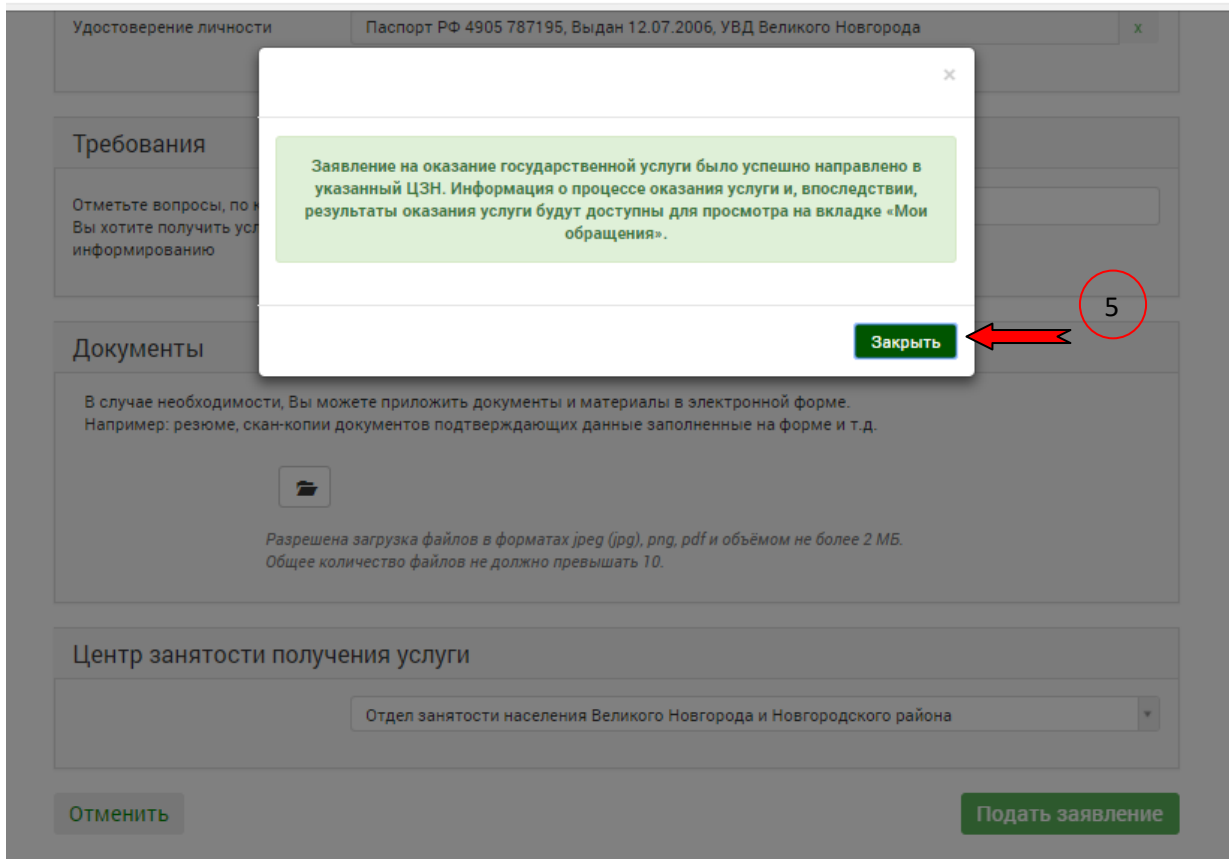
Удостоверение личности

Паспорт РФ 4905 787195, Выдан 12.07.2006, УВД Великого Новгорода

x

×

Заявление на оказание государственной услуги было успешно направлено в указанный ЦЗН. Информация о процессе оказания услуги и, впоследствии, результаты оказания услуги будут доступны для просмотра на вкладке «Мои обращения».

Требования

Отметьте вопросы, по к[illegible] Вы хотите получить усл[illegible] информированию

5

Закрыть

Документы

В случае необходимости, Вы можете приложить документы и материалы в электронной форме.
Например: резюме, скан-копии документов подтверждающих данные заполненные на форме и т.д.

Разрешена загрузка файлов в форматах jpeg (jpg), png, pdf и объёмом не более 2 МБ.
Общее количество файлов не должно превышать 10.

Центр занятости получения услуги

Отдел занятости населения Великого Новгорода и Новгородского района

Отменить

Подать заявление